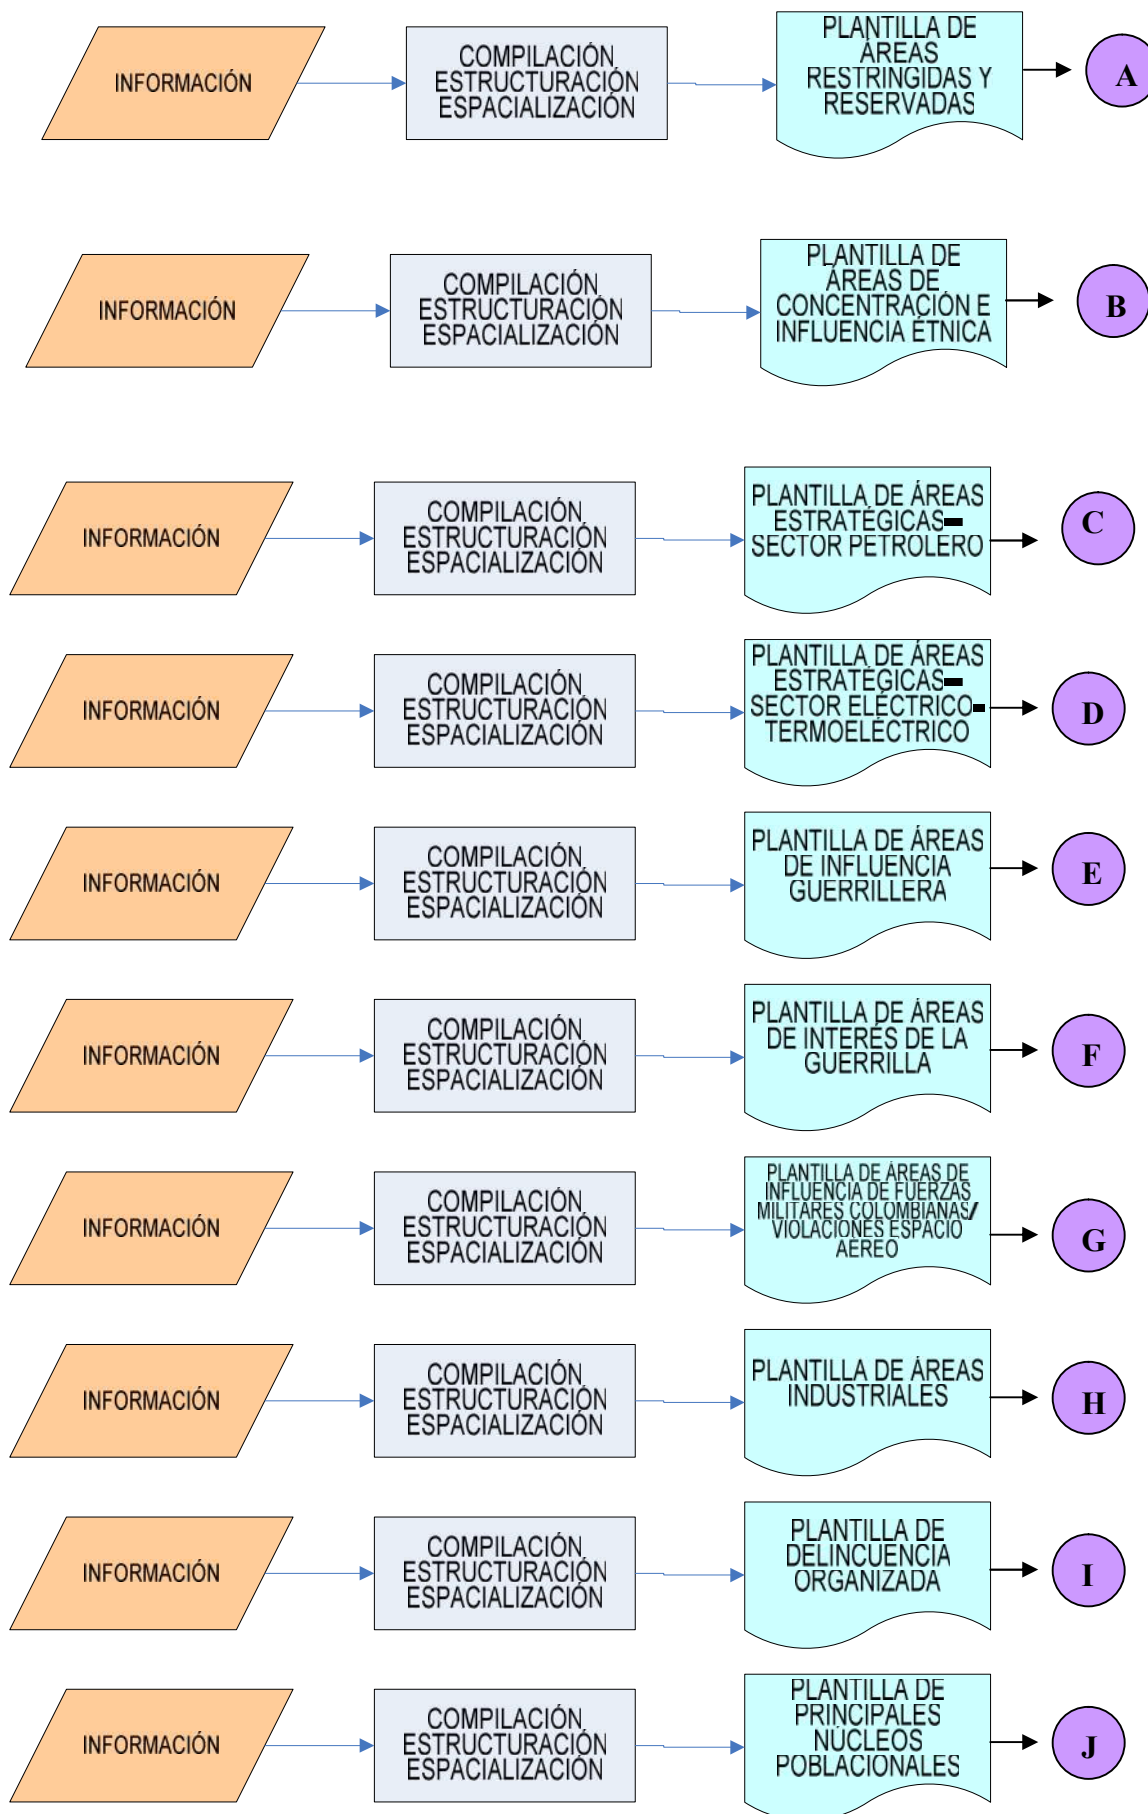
INFORMACIÓN

COMPILACIÓN ESTRUCTURACIÓN ESPACIALIZACIÓN

PLANTILLA DE ÁREAS RESTRINGIDAS Y RESERVADAS

A

INFORMACIÓN

COMPILACIÓN ESTRUCTURACIÓN ESPACIALIZACIÓN

PLANTILLA DE ÁREAS DE CONCENTRACIÓN E INFLUENCIA ÉTNICA

B

INFORMACIÓN

COMPILACIÓN ESTRUCTURACIÓN ESPACIALIZACIÓN

PLANTILLA DE ÁREAS ESTRATÉGICAS- SECTOR PETROLERO

C

INFORMACIÓN

COMPILACIÓN ESTRUCTURACIÓN ESPACIALIZACIÓN

PLANTILLA DE ÁREAS ESTRATÉGICAS- SECTOR ELÉCTRICO- TERMOELÉCTRICO

D

INFORMACIÓN

COMPILACIÓN ESTRUCTURACIÓN ESPACIALIZACIÓN

PLANTILLA DE ÁREAS DE INFLUENCIA GUERRILLERA

E

INFORMACIÓN

COMPILACIÓN ESTRUCTURACIÓN ESPACIALIZACIÓN

PLANTILLA DE ÁREAS DE INTERÉS DE LA GUERRILLA

F

INFORMACIÓN

COMPILACIÓN ESTRUCTURACIÓN ESPACIALIZACIÓN

PLANTILLA DE ÁREAS DE INFLUENCIA DE FUERZAS MILITARES COLOMBIANAS/ VIOLACIONES ESPACIO AÉREO

G

INFORMACIÓN

COMPILACIÓN ESTRUCTURACIÓN ESPACIALIZACIÓN

PLANTILLA DE ÁREAS INDUSTRIALES

H

INFORMACIÓN

COMPILACIÓN ESTRUCTURACIÓN ESPACIALIZACIÓN

PLANTILLA DE DELINCUENCIA ORGANIZADA

I

INFORMACIÓN

COMPILACIÓN ESTRUCTURACIÓN ESPACIALIZACIÓN

PLANTILLA DE PRINCIPALES NÚCLEOS POBLACIONALES

J